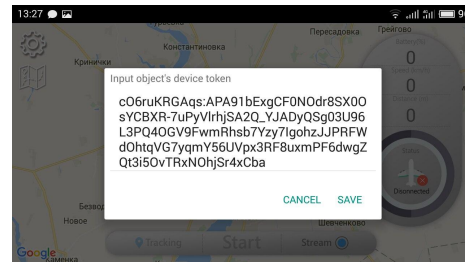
13:27

Пересадовка

Грейгово

Константиновка

Криничке

0

0

0

Input object's device token

cO6ruKRGAqs:APA91bExgCF0NOdr8SX0OsYCBXR-7uPyVlrhjSA2Q_YJADyQSg03U96L3PQ4OGV9FwmRhsb7Yzy7IgohzJJPRFWdOhtqVG7yqmY56UVpx3RF8uxmPF6dwgZQt3i5OvTRxNOhjSr4xCba

CANCEL SAVE

Безвод

Новое

Шевченково

Disconnected

Google

Tracking

Start

Stream